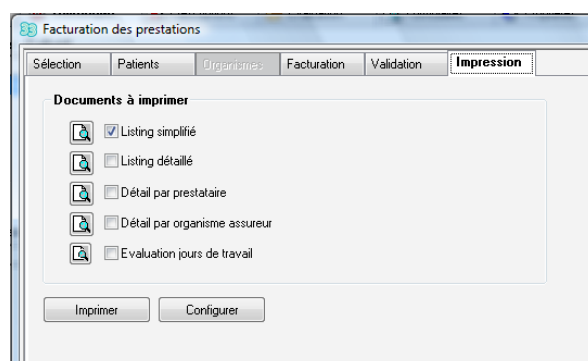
Facturation des prestations

Sélection | Patients | Organismes | Facturation | Validation | Impression

Documents à imprimer

Listing simplifié

Listing détaillé

Détail par prestataire

Détail par organisme assureur

Evaluation jours de travail

Imprimer | Configurer